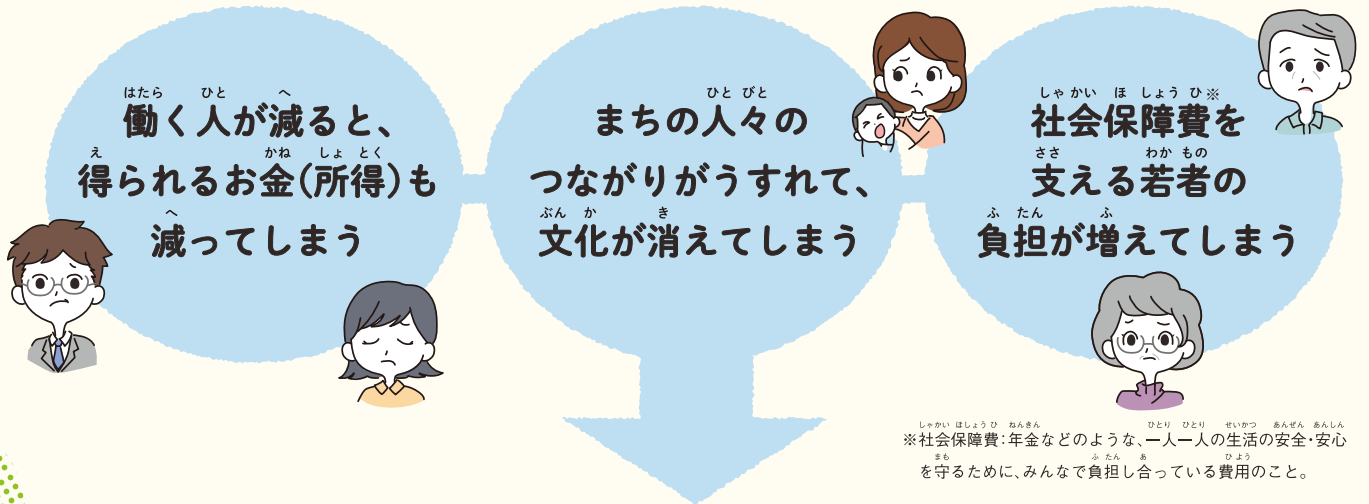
働く人が減ると、得られるお金（所得）も減ってしまう

まちの人々のつながりがうすれて、文化が消えてしまう

社会保障費※を支える若者の負担が増えてしまう

※社会保障費：年金などのような、一人一人の生活の安全・安心を守るために、みんなで負担し合っている費用のこと。